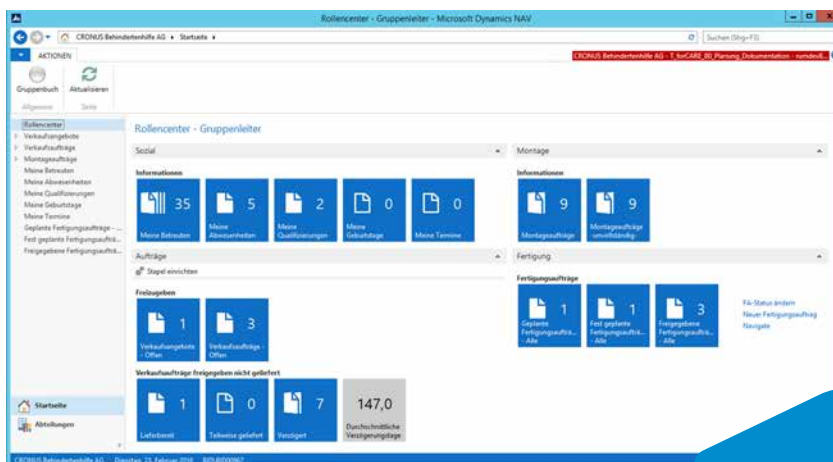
Rollencenter - Gruppenleiter - Microsoft Dynamics NAV

CRONUS Behindertenhilfe AG ▸ Startseite ▸

Suchen (Strg+F3)

AKTIONEN

CRONUS Behindertenhilfe AG - T_forCARE_80_Planung_Dokumentation - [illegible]

Gruppenbuch
Aktualisieren
Allgemein
Seite

Rollencenter
Verkaufsangebote
Verkaufsaufträge
Montageaufträge
Meine Betreuten
Meine Abwesenheiten
Meine Qualifizierungen
Meine Geburtstage
Meine Termine
Geplante Fertigungsaufträge - ...
Fest geplante Fertigungsauftrü...
Freigegebene Fertigungsauftrü...

Startseite
Abteilungen

Rollencenter - Gruppenleiter

Sozial

Informationen

35
Meine Betreuten

5
Meine Abwesenheiten

2
Meine Qualifizierungen

0
Meine Geburtstage

0
Meine Termine

Aufträge

Stapel einrichten

Freizugeben

1
Verkaufsangebote - Offen

3
Verkaufsaufträge - Offen

Verkaufsaufträge freigegeben nicht geliefert

1
Lieferbereit

0
Teilweise geliefert

7
Verzögert

147,0
Durchschnittliche Verzögerungstage

Montage

Informationen

9
Montageaufträge

9
Montageaufträge - unvollständig

Fertigung

Fertigungsaufträge

1
Geplante Fertigungsauftrü... - Alle

1
Fest geplante Fertigungsauftrü... - Alle

3
Freigegebene Fertigungsauftrü... - Alle

FA-Status ändern
Neuer Fertigungsauftrag
Navigate

CRONUS Behindertenhilfe AG Dienstag, 23. Februar 2016 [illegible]